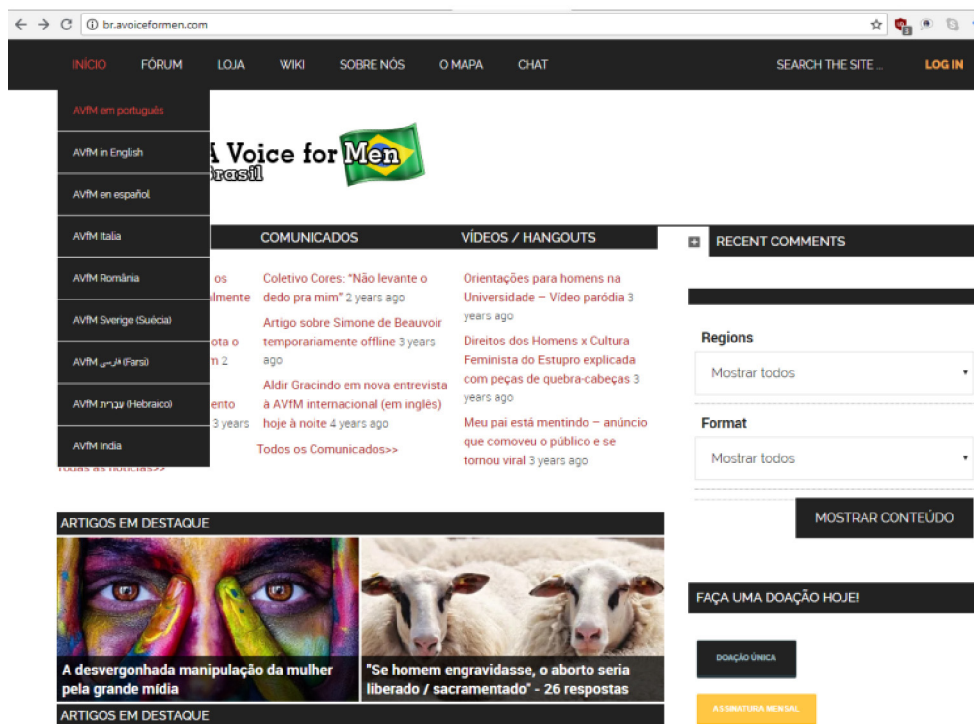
br.avoiceformen.com

INÍCIO FÓRUM LOJA WIKI SOBRE NÓS O MAPA CHAT SEARCH THE SITE ... LOG IN

AVfM em português
AVfM in English
AVfM en español
AVfM Italia
AVfM România
AVfM Sverige (Suécia)
AVfM فارسی (Farsi)
AVfM עברית (Hebraico)
AVfM India

A Voice for Men
Brasil

COMUNICADOS

Coletivo Cores: "Não levante o dedo pra mim" 2 years ago

Artigo sobre Simone de Beauvoir temporariamente offline 3 years ago

Aldir Gracindo em nova entrevista à AVfM internacional (em inglês) hoje à noite 4 years ago

Todos os Comunicados>>

VÍDEOS / HANGOUTS

Orientações para homens na Universidade – Vídeo paródia 3 years ago

Direitos dos Homens x Cultura Feminista do Estupro explicada com peças de quebra-cabeças 3 years ago

Meu pai está mentindo – anúncio que comoveu o público e se tornou viral 3 years ago

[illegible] os
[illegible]lmente
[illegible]ota o
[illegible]m 2
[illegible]ento
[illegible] 3 years
Todas as notícias>>

RECENT COMMENTS

Regions
Mostrar todos

Format
Mostrar todos

MOSTRAR CONTEÚDO

ARTIGOS EM DESTAQUE

A desvergonhada manipulação da mulher pela grande mídia

"Se homem engravidasse, o aborto seria liberado / sacramentado" - 26 respostas

ARTIGOS EM DESTAQUE

FAÇA UMA DOAÇÃO HOJE!

DOAÇÃO ÚNICA

ASSINATURA MENSAL